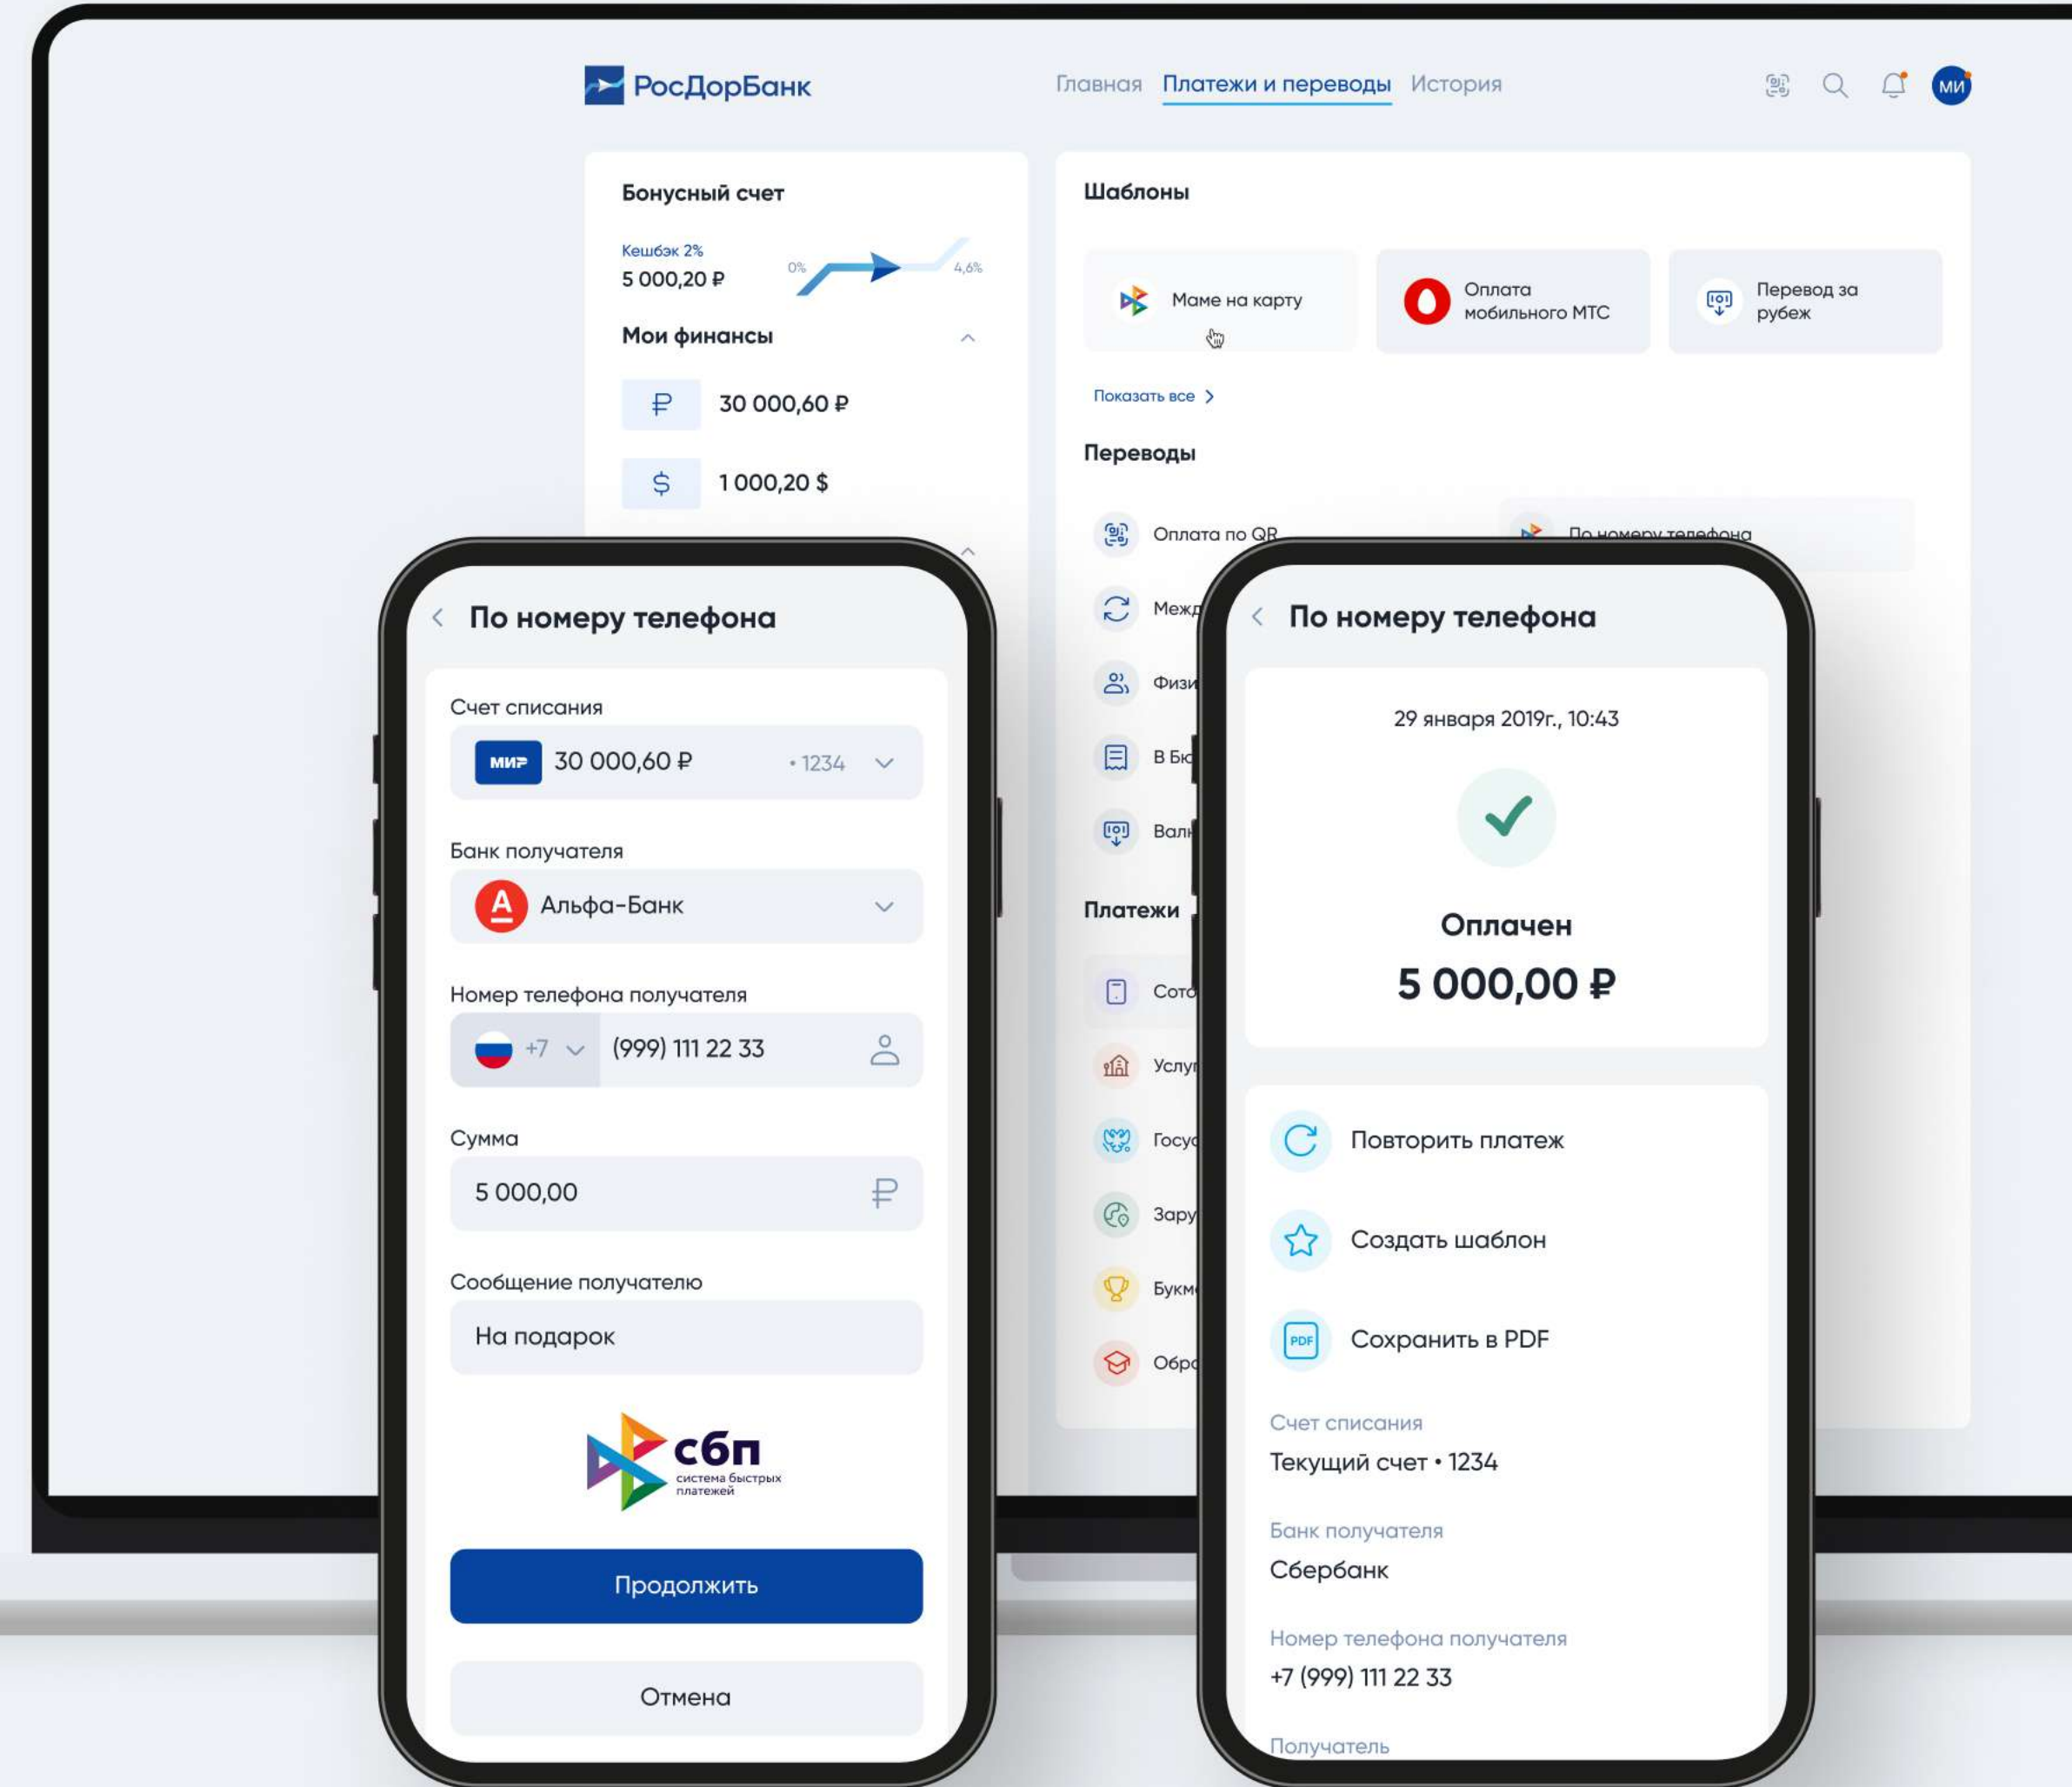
РосДорБанк

Главная Платежи и переводы История

МИ

Бонусный счет

Кешбэк 2%
5 000,20 ₽

0% 4,6%

Мои финансы

30 000,60 ₽

1 000,20 $

Шаблоны

Маме на карту

Оплата мобильного МТС

Перевод за рубеж

Показать все

Переводы

Оплата по QR

По номеру телефона

Межд

Физи

В Бю

Вал

Платежи

Сото

Услу

Госу

Зару

Букм

Обра

По номеру телефона

Счет списания

МИР 30 000,60 ₽ • 1234

Банк получателя

Альфа-Банк

Номер телефона получателя

+7 (999) 111 22 33

Сумма

5 000,00 ₽

Сообщение получателю

На подарок

сбп система быстрых платежей

Продолжить

Отмена

По номеру телефона

29 января 2019г., 10:43

Оплачен

5 000,00 ₽

Повторить платеж

Создать шаблон

PDF Сохранить в PDF

Счет списания
Текущий счет • 1234

Банк получателя
Сбербанк

Номер телефона получателя
+7 (999) 111 22 33

Получатель